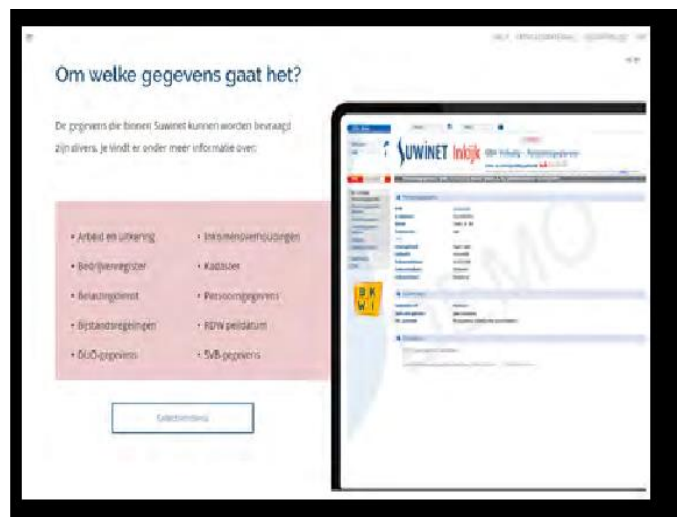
Om welke gegevens gaat het?

De gegevens die binnen Suwinet kunnen worden bevraagd zijn divers. Je vindt er onder meer informatie over:

- Arbeid en uitkering
- Bedrijvenregister
- Belastingdienst
- Bijstandsregelingen
- DUO-gegevens

- Inkomensverhoudingen
- Kadaster
- Persoonsgegevens
- RDW peildatum
- SVB-gegevens

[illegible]

SUWINET Inkijk

DEMO